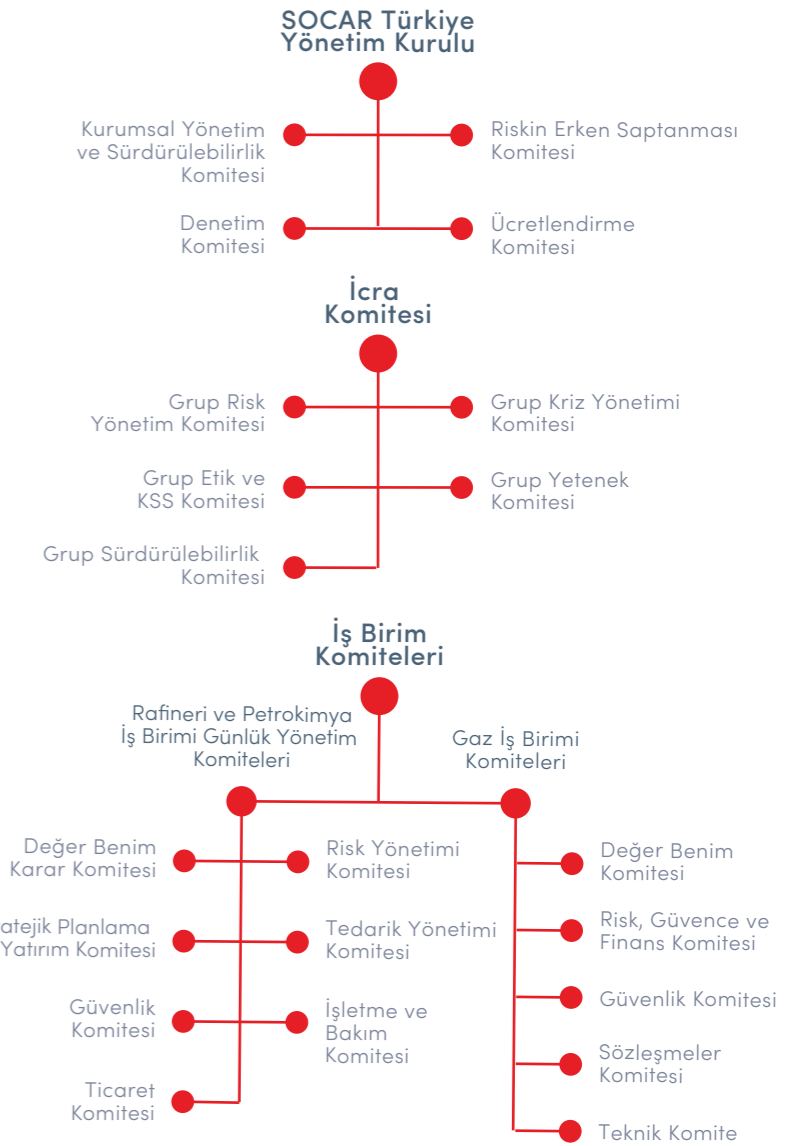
SOCAR Türkiye Yönetim Kurulu

Kurumsal Yönetim ve Sürdürülebilirlik Komitesi

Riskin Erken Saptanması Komitesi

Denetim Komitesi

Ücretlendirme Komitesi

İcra Komitesi

Grup Risk Yönetim Komitesi

Grup Kriz Yönetimi Komitesi

Grup Etik ve KSS Komitesi

Grup Yetenek Komitesi

Grup Sürdürülebilirlik Komitesi

İş Birim Komiteleri

Rafineri ve Petrokimya İş Birimi Günlük Yönetim Komiteleri

Gaz İş Birimi Komiteleri

Değer Benim Karar Komitesi

Risk Yönetimi Komitesi

atejik Planlama Yatırım Komitesi

Tedarik Yönetimi Komitesi

Güvenlik Komitesi

İşletme ve Bakım Komitesi

Ticaret Komitesi

Değer Benim Komitesi

Risk, Güvence ve Finans Komitesi

Güvenlik Komitesi

Sözleşmeler Komitesi

Teknik Komite